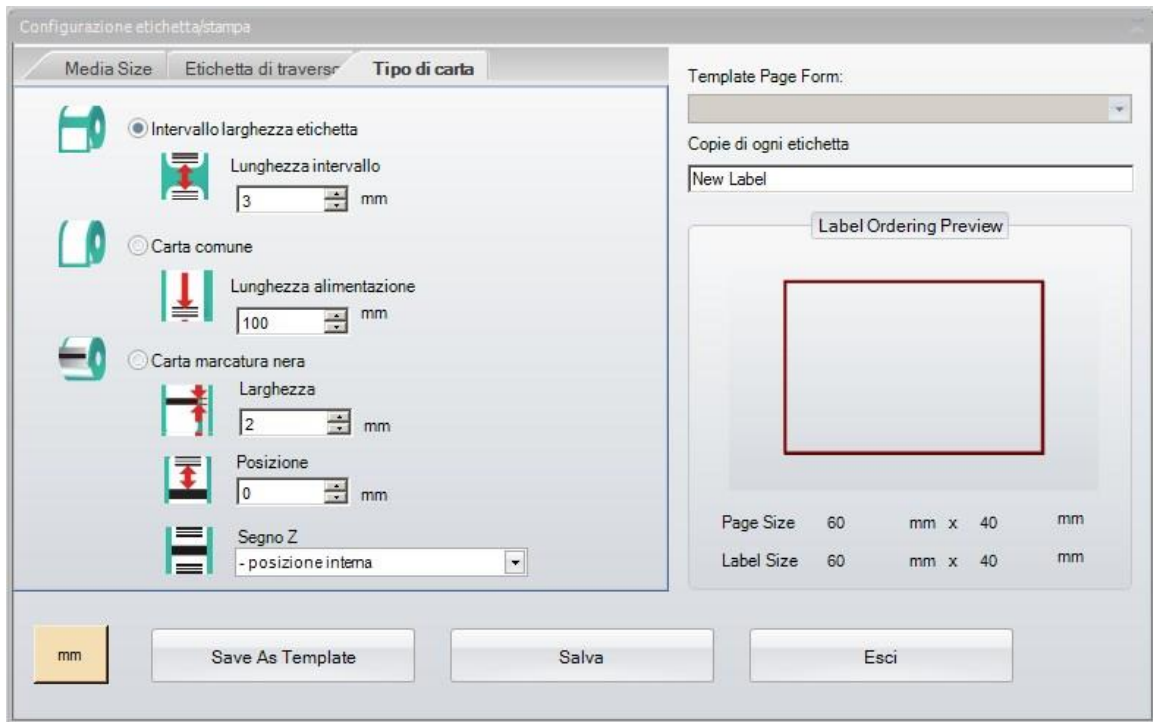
Configurazione etichetta/stampa

Media Size | Etichetta di traversc | Tipo di carta

Intervallo larghezza etichetta

Lunghezza intervallo

3 mm

Carta comune

Lunghezza alimentazione

100 mm

Carta marcatura nera

Larghezza

2 mm

Posizione

0 mm

Segno Z

- posizione interna

Template Page Form:

Copie di ogni etichetta

New Label

Label Ordering Preview

Page Size 60 mm x 40 mm

Label Size 60 mm x 40 mm

mm

Save As Template

Salva

Esci